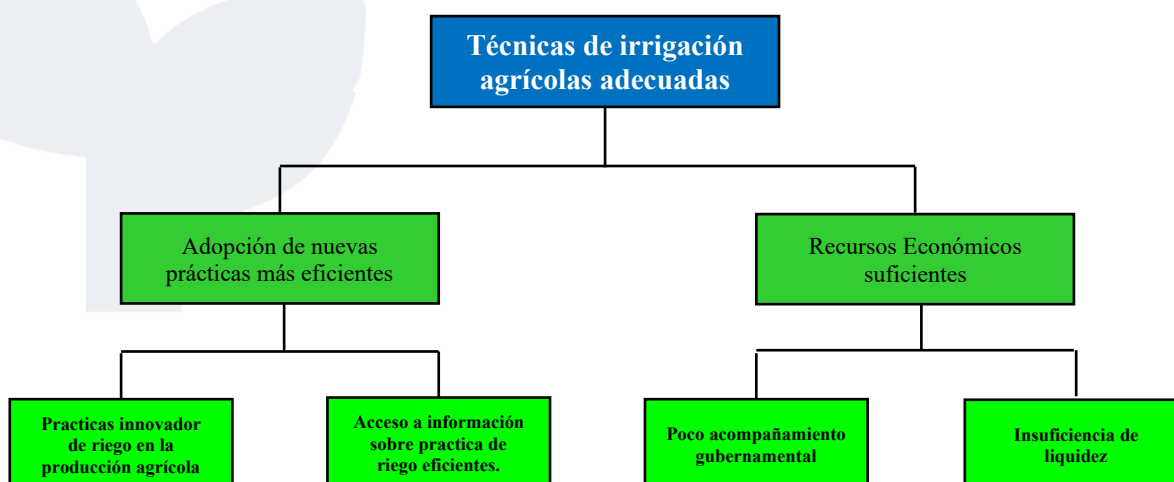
Técnicas de irrigación agrícolas adecuadas

Adopción de nuevas prácticas más eficientes

Recursos Económicos suficientes

Practicas innovador de riego en la producción agrícola

Acceso a información sobre practica de riego eficientes.

Poco acompañamiento gubernamental

Insuficiencia de liquidez